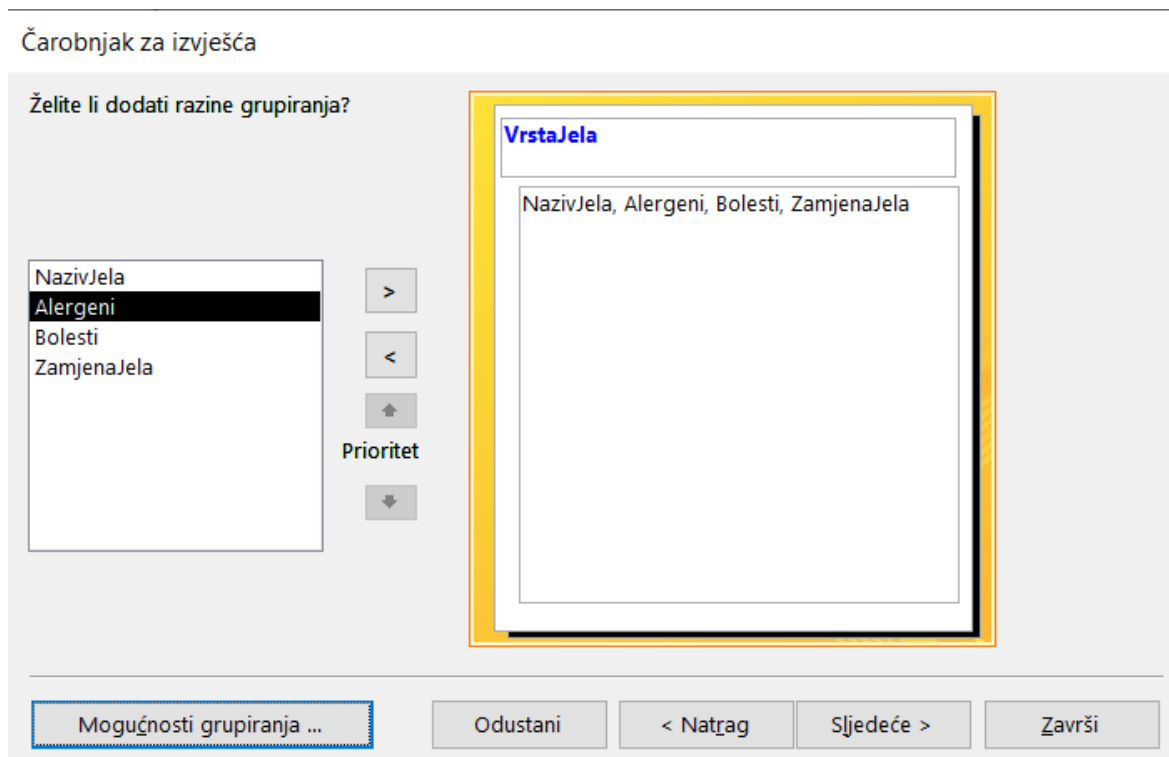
Čarobnjak za izvješća

Želite li dodati razine grupiranja?

NazivJela
Alergeni
Bolesti
ZamjenaJela

>
<
Prioritet

VrstaJela

NazivJela, Alergeni, Bolesti, ZamjenaJela

Mogućnosti grupiranja ...

Odustani

< Natrag

Sljedeće >

Završi